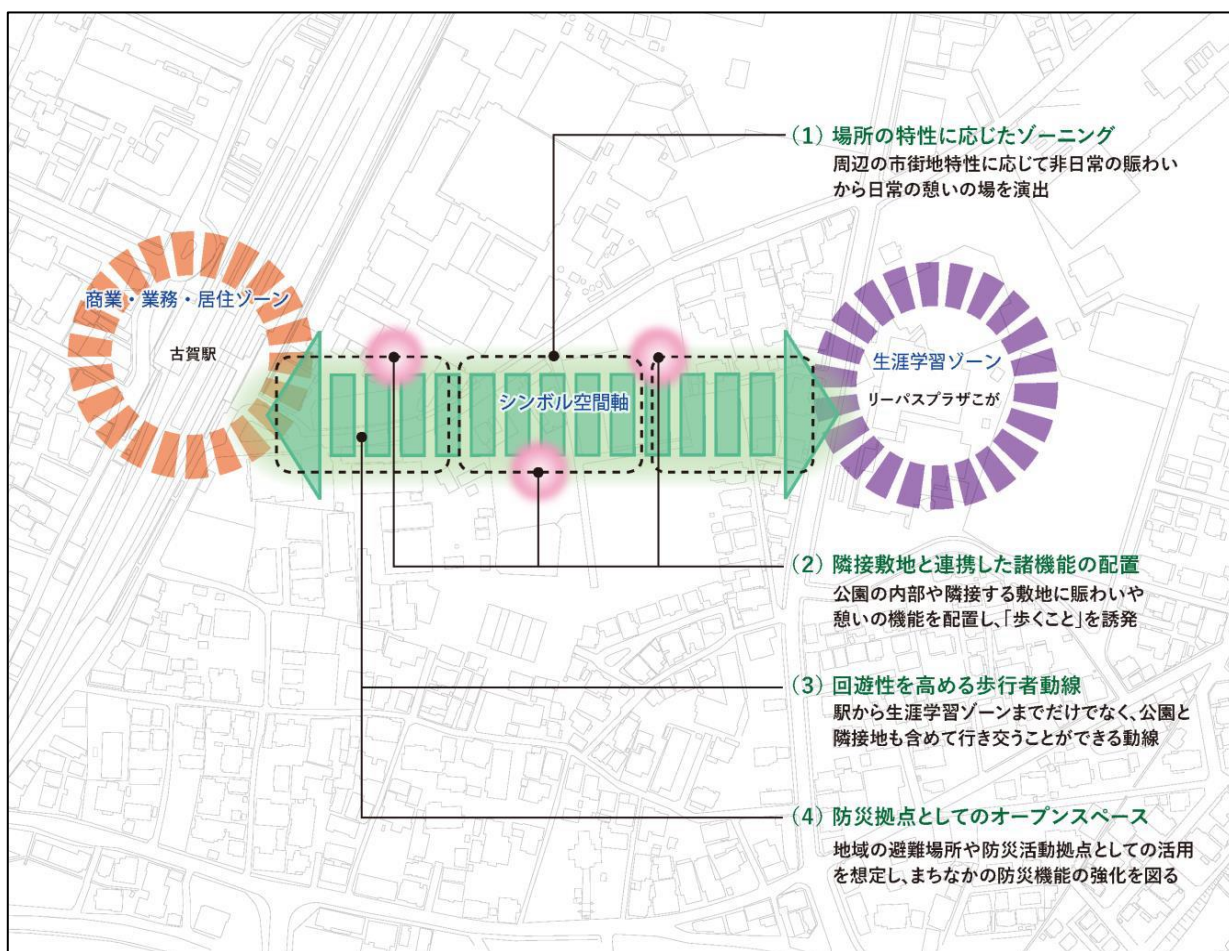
(1) 場所の特性に応じたゾーニング
周辺の市街地特性に応じて非日常の賑わいから日常の憩いの場を演出

商業・業務・居住ゾーン

古賀駅

シンボル空間軸

生涯学習ゾーン

リーパスプラザこが

(2) 隣接敷地と連携した諸機能の配置
公園の内部や隣接する敷地に賑わいや憩いの機能を配置し、「歩くこと」を誘発

(3) 回遊性を高める歩行者動線
駅から生涯学習ゾーンまでだけでなく、公園と隣接地も含めて行き交うことができる動線

(4) 防災拠点としてのオープンスペース
地域の避難場所や防災活動拠点としての活用を想定し、まちなかの防災機能の強化を図る